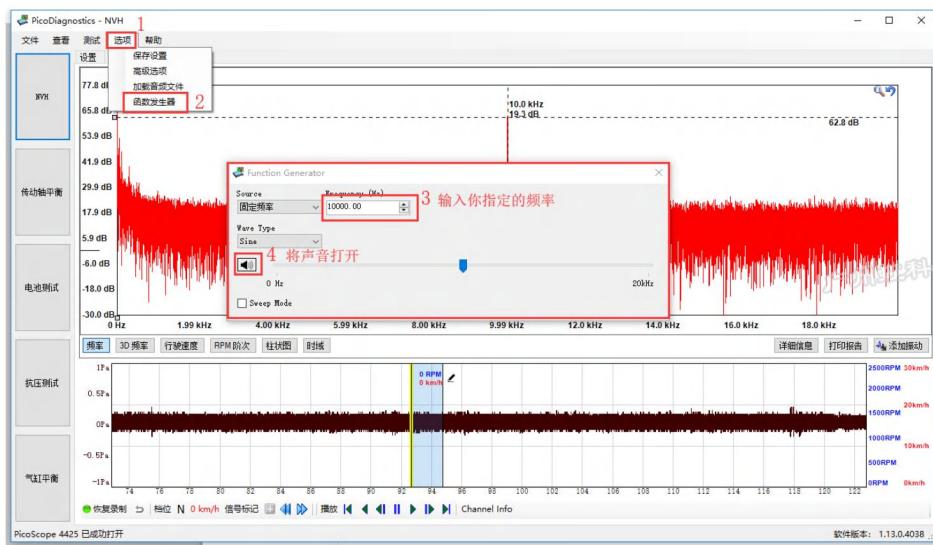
PicoDiagnostics - NVH

文件 查看 测试 选项 1 帮助

设置

保存设置
高级选项
加载音频文件
函数发生器 2

NVH
传动轴平衡
电池测试
抗压测试
气缸平衡

77.8 dB
65.8 dB
53.9 dB
41.9 dB
29.9 dB
17.9 dB
5.9 dB
-6.0 dB
-18.0 dB
-30.0 dB

10.0 kHz
19.3 dB
62.8 dB

0 Hz 1.99 kHz 4.00 kHz 5.99 kHz 8.00 kHz 9.99 kHz 12.0 kHz 14.0 kHz 16.0 kHz 18.0 kHz

Function Generator

Source
固定频率
Frequency (Hz)
10000.00
3 输入你指定的频率

Wave Type
Sine
4 将声音打开

0 Hz
20kHz

Sweep Mode

频率 3D 频率 行驶速度 RPM 阶次 柱状图 时域 详细信息 打印报告 添加振动

1Pa
0.5Pa
0Pa
-0.5Pa
-1Pa

0 RPM
0 km/h

2500RPM 30km/h
2000RPM
20km/h
1500RPM
1000RPM
10km/h
500RPM
0RPM 0km/h

74 76 78 80 82 84 86 88 90 92 94 96 98 100 102 104 106 108 110 112 114 116 118 120 122

恢复录制 档位 N 0 km/h 信号标记 播放 Channel Info

PicoScope 4425 已成功打开
软件版本: 1.13.0.4038